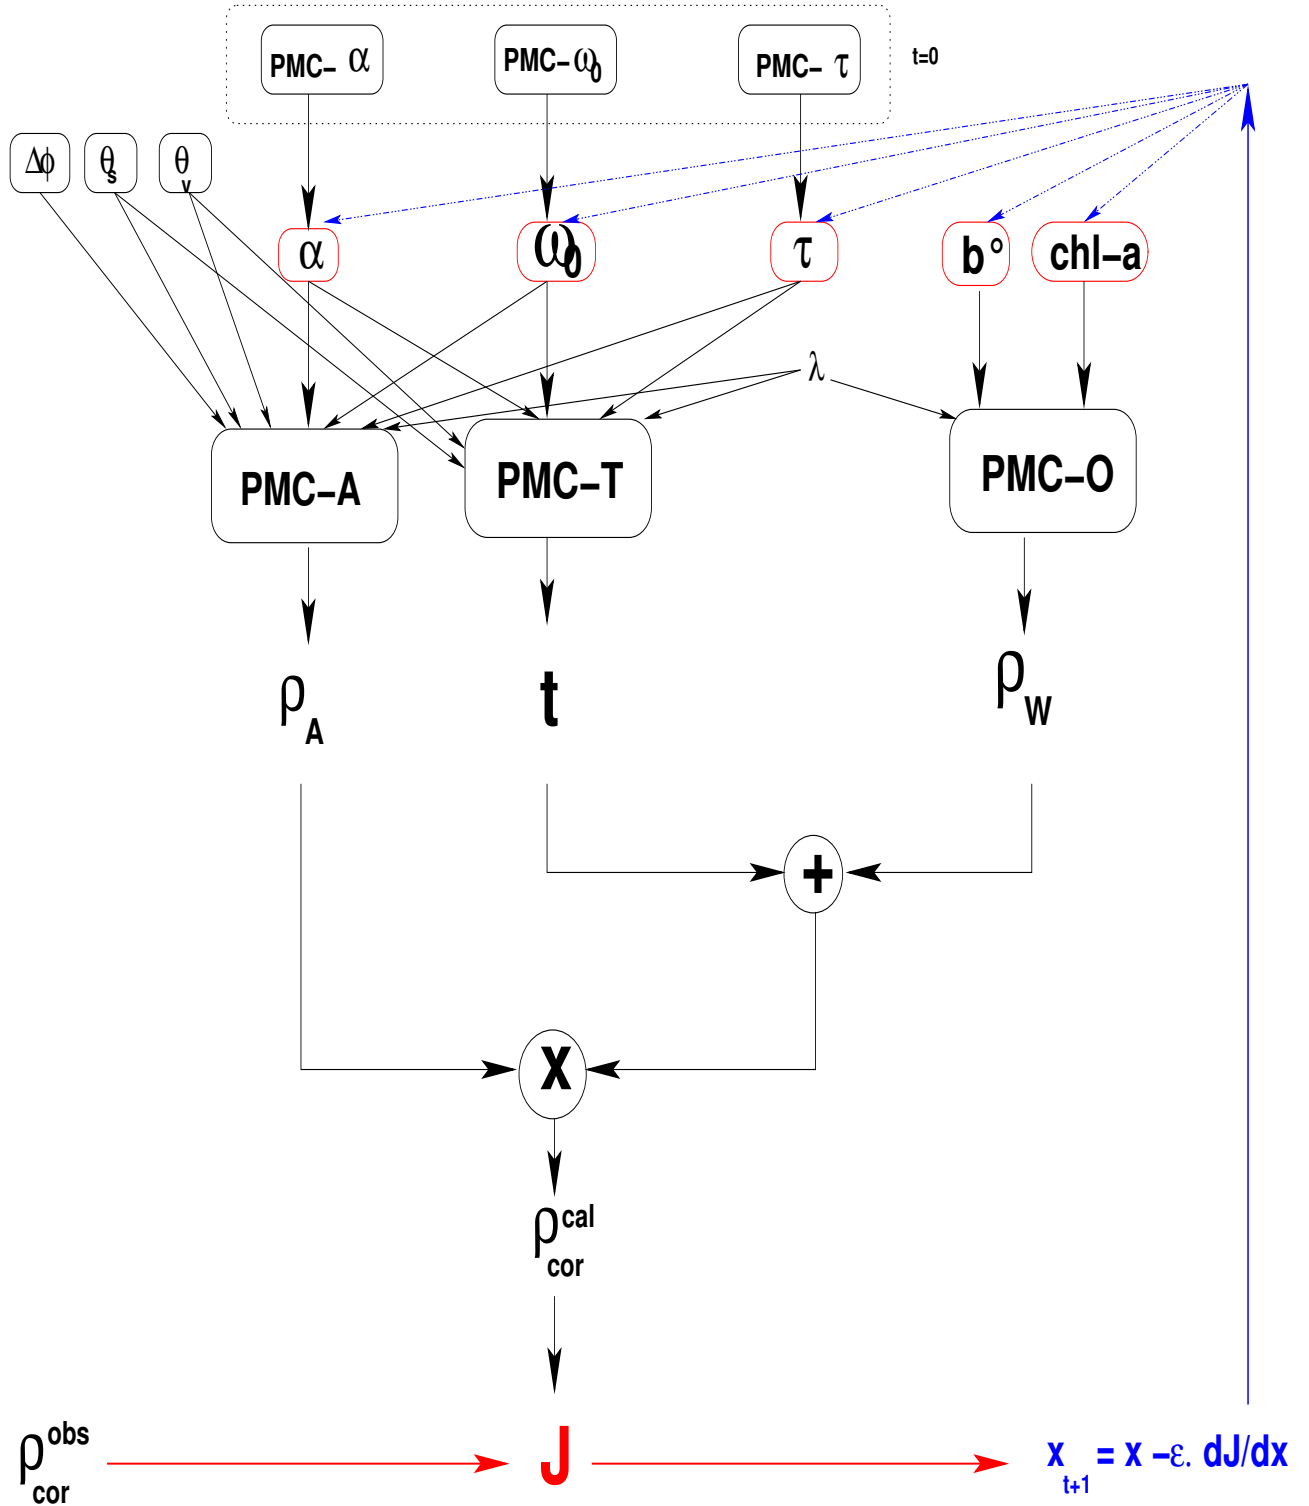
PMC- $\alpha$

PMC-$\omega_0$

PMC- $\tau$

t=0

$\Delta\phi$

$\theta_s$

$\theta_v$

$\alpha$

$\omega_0$

$\tau$

b°

chl–a

$\lambda$

PMC–A

PMC–T

PMC–O

$\rho_A$

t

$\rho_W$

+

X

$\rho_{cor}^{cal}$

$\rho_{cor}^{obs}$

J

$x_{t+1}$ = x –$\varepsilon$. dJ/dx